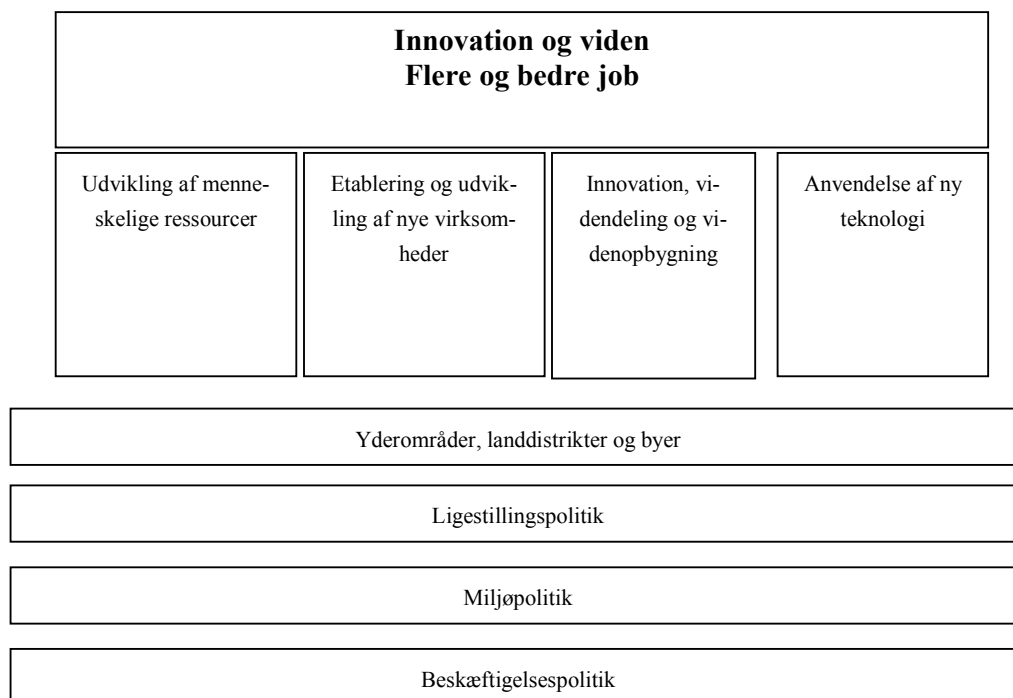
**Innovation og viden**
**Flere og bedre job**

Udvikling af menneskelige ressourcer

Etablering og udvikling af nye virksomheder

Innovation, videndeling og videnopbygning

Anvendelse af ny teknologi

Yderområder, landdistrikter og byer

Ligestillingspolitik

Miljøpolitik

Beskæftigelsespolitik